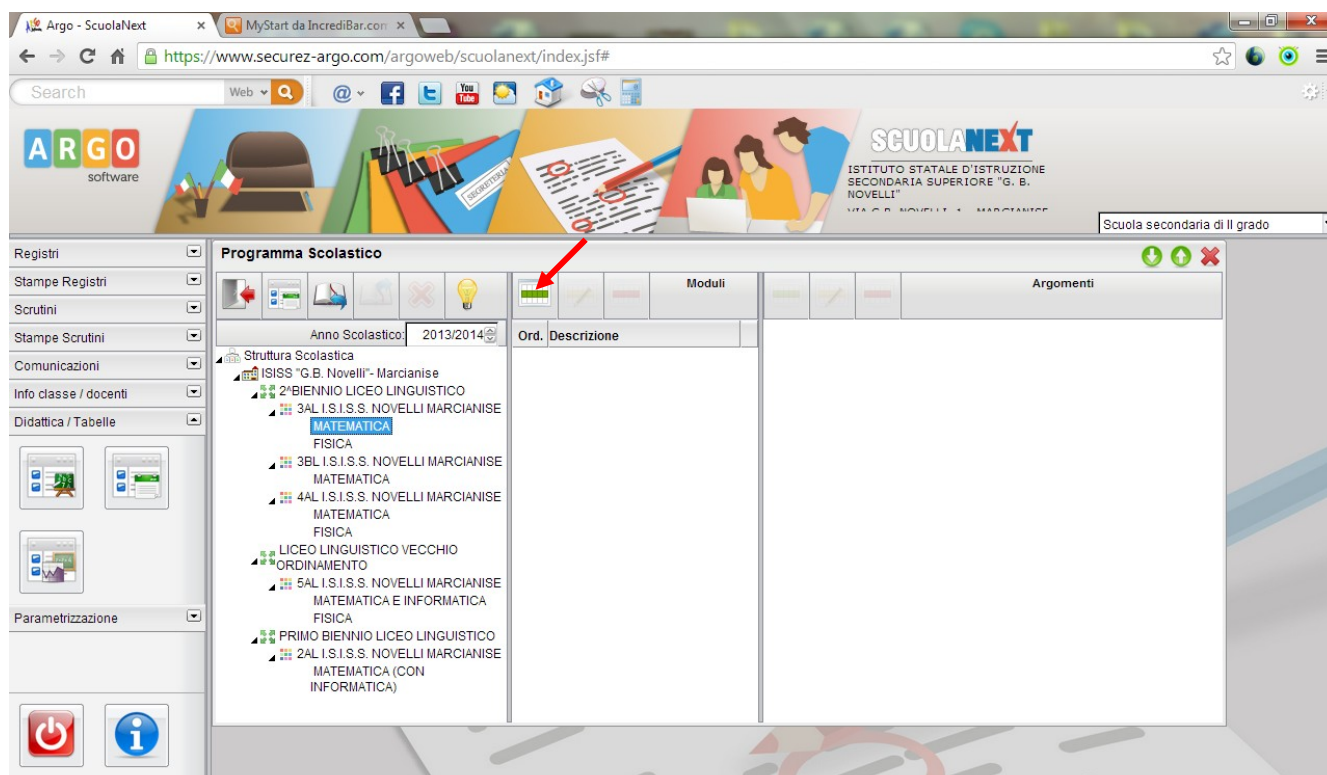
Argo - ScuolaNext
MyStart da IncrediBar.com
https://www.securez-argo.com/argoweb/scuolanext/index.jsf#
Search
Web
ARGO
software
SEGRETERIA
SCUOLANEXT
ISTITUTO STATALE D'ISTRUZIONE SECONDARIA SUPERIORE "G. B. NOVELLI"
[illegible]
Scuola secondaria di II grado
Registri
Stampe Registri
Scrutini
Stampe Scrutini
Comunicazioni
Info classe / docenti
Didattica / Tabelle
Parametrizzazione
Programma Scolastico
Anno Scolastico: 2013/2014
Struttura Scolastica
ISISS "G.B. Novelli"- Marcianise
2^BIENNIO LICEO LINGUISTICO
3AL I.S.I.S.S. NOVELLI MARCIANISE
MATEMATICA
FISICA
3BL I.S.I.S.S. NOVELLI MARCIANISE
MATEMATICA
4AL I.S.I.S.S. NOVELLI MARCIANISE
MATEMATICA
FISICA
LICEO LINGUISTICO VECCHIO ORDINAMENTO
5AL I.S.I.S.S. NOVELLI MARCIANISE
MATEMATICA E INFORMATICA
FISICA
PRIMO BIENNIO LICEO LINGUISTICO
2AL I.S.I.S.S. NOVELLI MARCIANISE
MATEMATICA (CON INFORMATICA)
Moduli
Ord. Descrizione
Argomenti